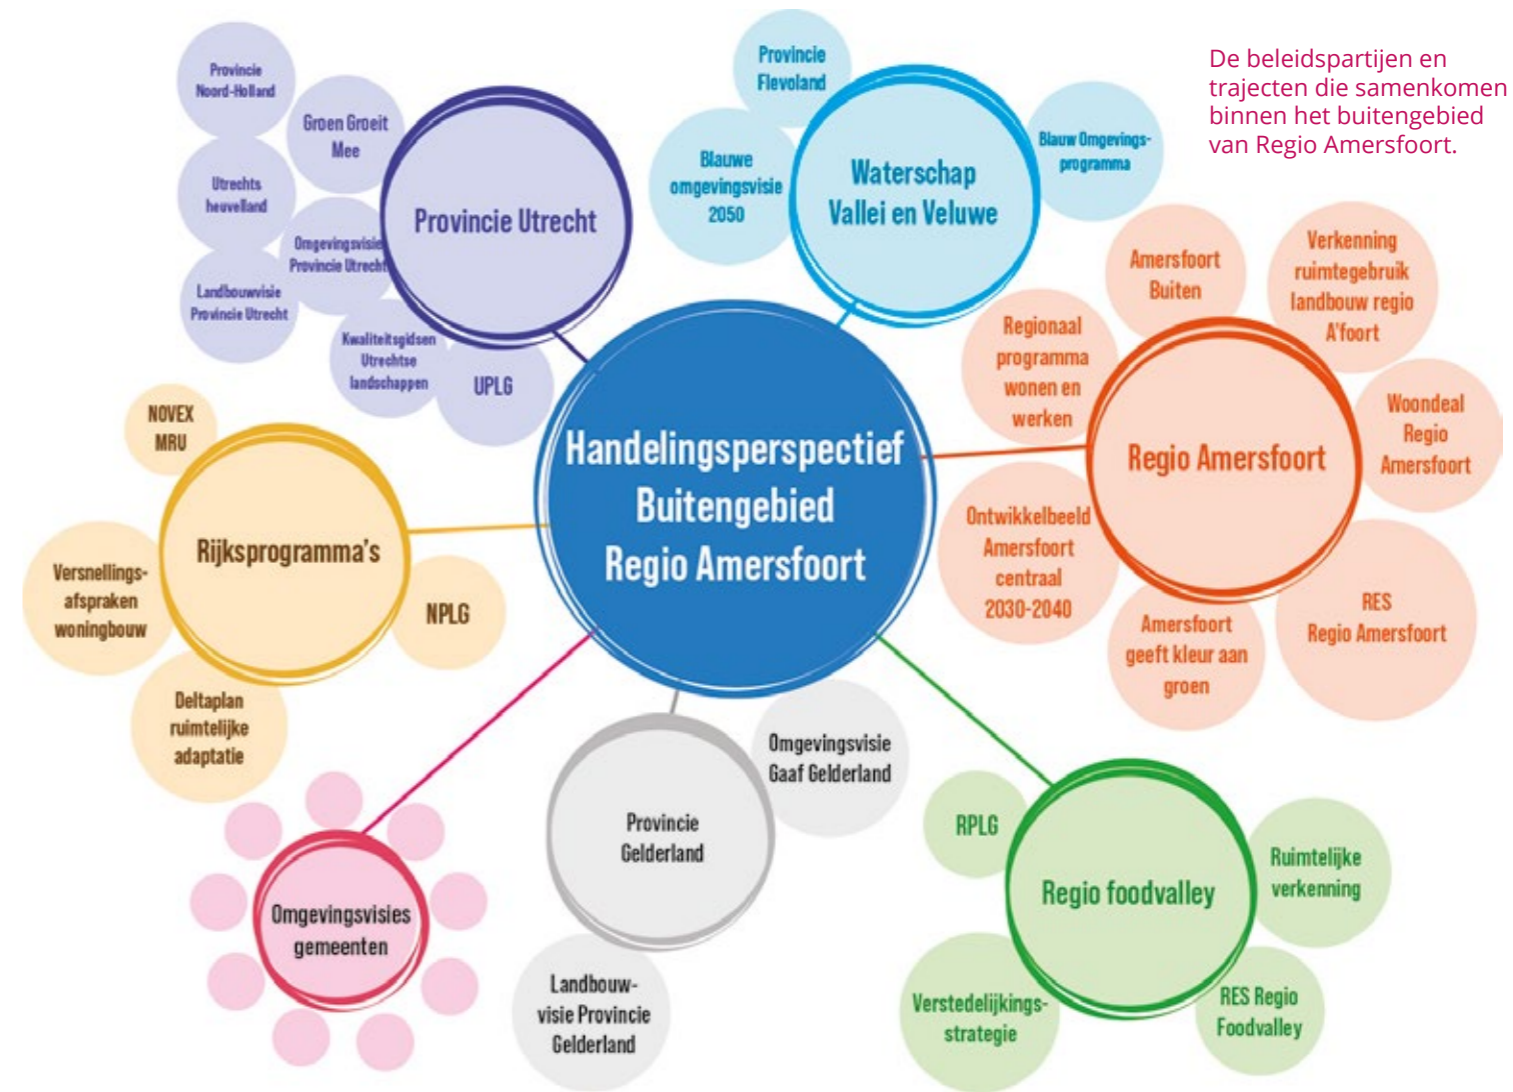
De beleidspartijen en trajecten die samenkomen binnen het buitengebied van Regio Amersfoort.

Provincie Noord-Holland

Groen Groeit Mee

Utrechts heuvelland

Omgevingsvisie Provincie Utrecht

Landbouwvisie Provincie Utrecht

Kwaliteitsgidsen Utrechtse landschappen

UPLG

Provincie Utrecht

Provincie Flevoland

Blauwe omgevingsvisie 2050

Waterschap Vallei en Veluwe

Blauw Omgevings-programma

Amersfoort Buiten

Verkenning ruimtegebruik landbouw regio A'foort

Regionaal programma wonen en werken

Woondeal Regio Amersfoort

Regio Amersfoort

Ontwikkelbeeld Amersfoort centraal 2030-2040

RES Regio Amersfoort

Amersfoort geeft kleur aan groen

Handelingsperspectief Buitengebied Regio Amersfoort

NOVEX MRU

Rijksprogramma's

Versnellings-afspraken woningbouw

NPLG

Deltaplan ruimtelijke adaptatie

Omgevingsvisie Gaaf Gelderland

Provincie Gelderland

Landbouw-visie Provincie Gelderland

Omgevingsvisies gemeenten

RPLG

Regio foodvalley

Ruimtelijke verkenning

Verstedelijkings-strategie

RES Regio Foodvalley